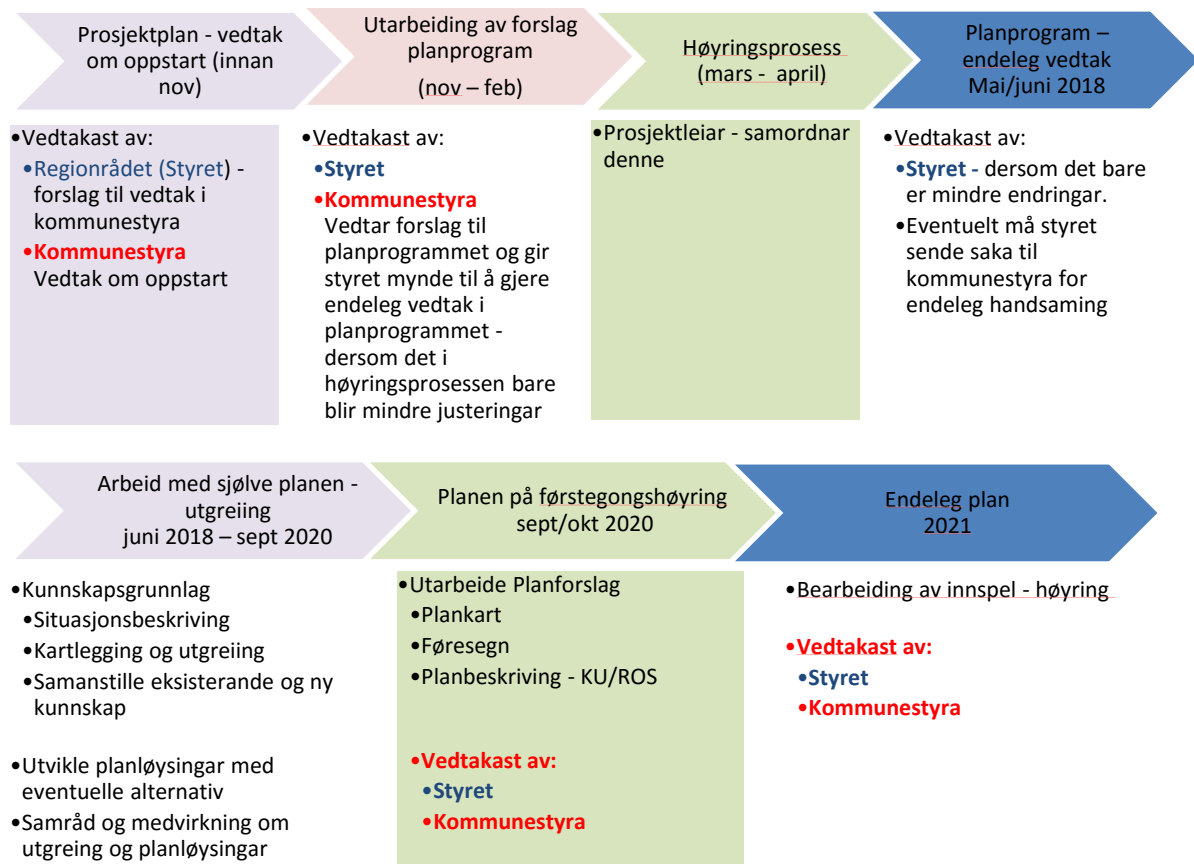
Prosjektplan - vedtak om oppstart (innan nov)

Utarbeiding av forslag planprogram

(nov – feb)

Høyringsprosess (mars - april)

Planprogram – endeleg vedtak Mai/juni 2018

•Vedtakast av:

•Regionrådet (Styret) - forslag til vedtak i kommunestyra

•Kommunestyra Vedtak om oppstart

•Vedtakast av:

•Styret

•Kommunestyra Vedtar forslag til planprogrammet og gir styret mynde til å gjere endeleg vedtak i planprogrammet - dersom det i høyringsprosessen bare blir mindre justeringar

•Prosjektleiar - samordnar denne

•Vedtakast av:

•Styret - dersom det bare er mindre endringar.

•Eventuelt må styret sende saka til kommunestyra for endeleg handsaming

Arbeid med sjølve planen - utgreiing juni 2018 – sept 2020

Planen på førstegongshøyring sept/okt 2020

Endeleg plan 2021

•Kunnskapsgrunnlag

•Situasjonsbeskriving

•Kartlegging og utgreiing

•Samanstille eksisterande og ny kunnskap

•Utvikle planløysingar med eventuelle alternativ

•Samråd og medvirkning om utgreing og planløysingar

•Utarbeide Planforslag

•Plankart

•Føresegn

•Planbeskriving - KU/ROS

•Vedtakast av:

•Styret

•Kommunestyra

•Bearbeiding av innspel - høyring

•Vedtakast av:

•Styret

•Kommunestyra